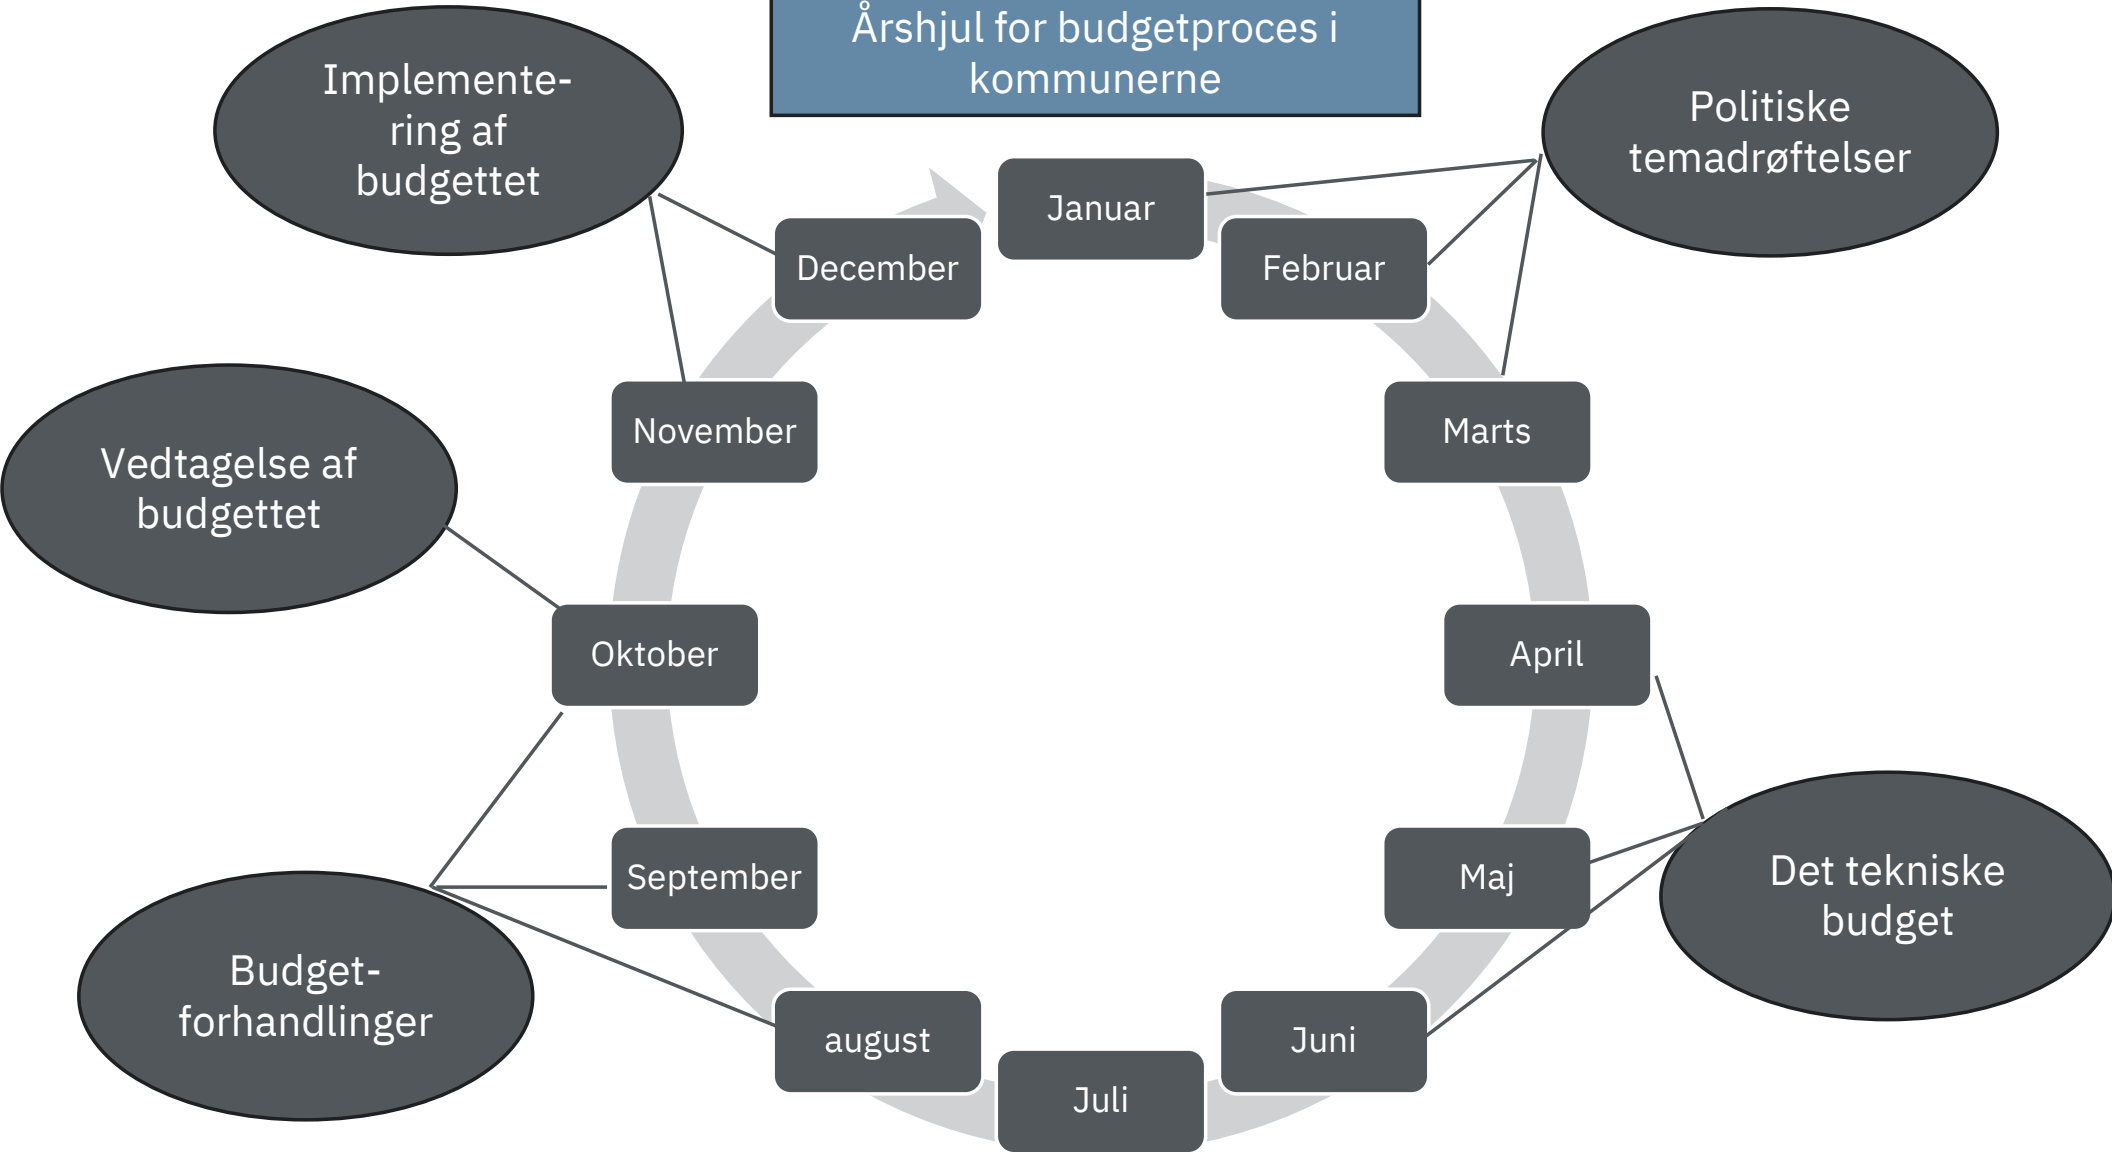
Årshjul for budgetproces i kommunerne

Implementering af budgettet

Politiske temadrøftelser

Januar

December

Februar

November

Marts

Vedtagelse af budgettet

Oktober

April

September

Maj

Det tekniske budget

Budgetforhandlinger

august

Juni

Juli